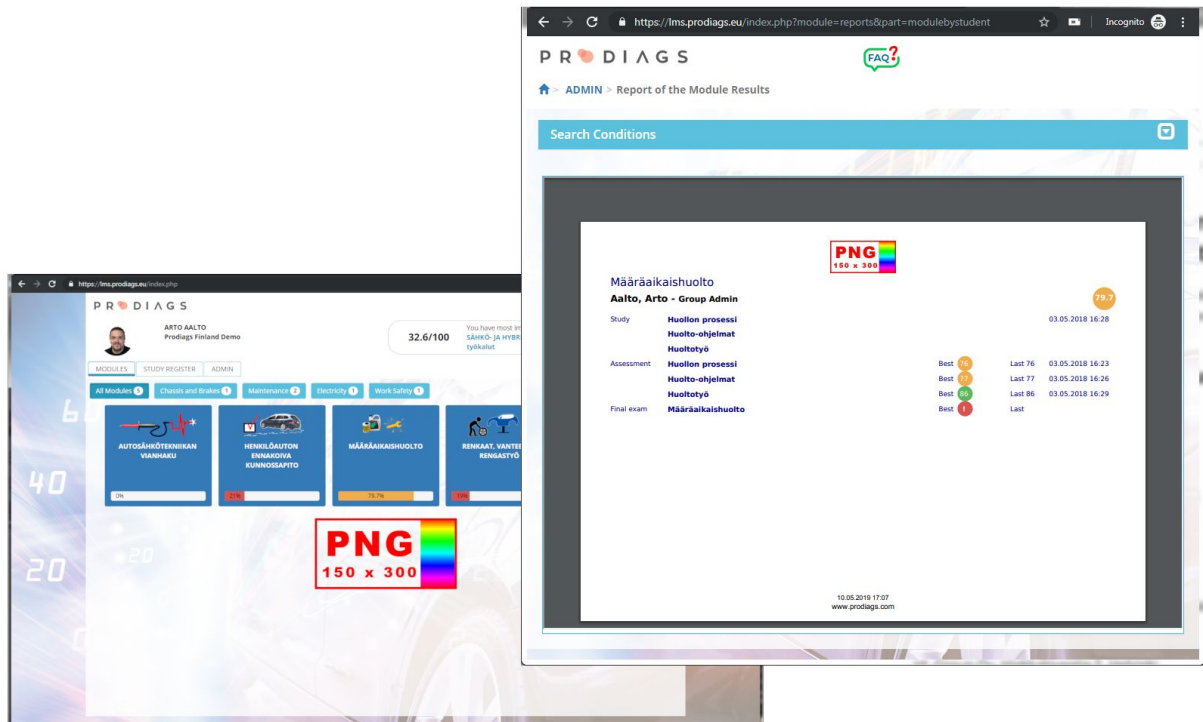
https://lms.prodiags.eu/index.php?module=reports&part=modulebystudent

Incognito

PRODIAGS

FAQ?

ADMIN > Report of the Module Results

Search Conditions

PNG
150 x 300

Määräaikaishuolto
Aalto, Arto - Group Admin

79.7

| | | | | | |
|---|---|---|---|---|---|
| Study | Huollon prosessi | | | | 03.05.2018 16:28 |
| | Huolto-ohjelmat | | | | |
| | Huoltotyö | | | | |
| Assessment | Huollon prosessi | Best 76 | Last 76 | | 03.05.2018 16:23 |
| | Huolto-ohjelmat | Best 77 | Last 77 | | 03.05.2018 16:26 |
| | Huoltotyö | Best 86 | Last 86 | | 03.05.2018 16:29 |
| Final exam | Määräaikaishuolto | Best 0 | Last | | |

10.05.2019 17:07
www.prodiags.com

https://lms.prodiags.eu/index.php

PRODIAGS

ARTO AALTO
Prodiags Finland Demo

32.6/100

You have most im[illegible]
SÄHKÖ- JA HYBR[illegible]
työkalut

MODULES STUDY REGISTER ADMIN

All Modules 5 Chassis and Brakes 1 Maintenance 2 Electricity 1 Work Safety 1

AUTOSÄHKÖTEKNIIKAN VIANHAKU
0%

HENKILÖAUTON ENNAKOIVA KUNNOSSAPITO
21%

MÄÄRÄAIKAISHUOLTO
79.7%

RENKAAT, VANTE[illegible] RENGASTYÖ
19%

PNG
150 x 300

60
40
20
20